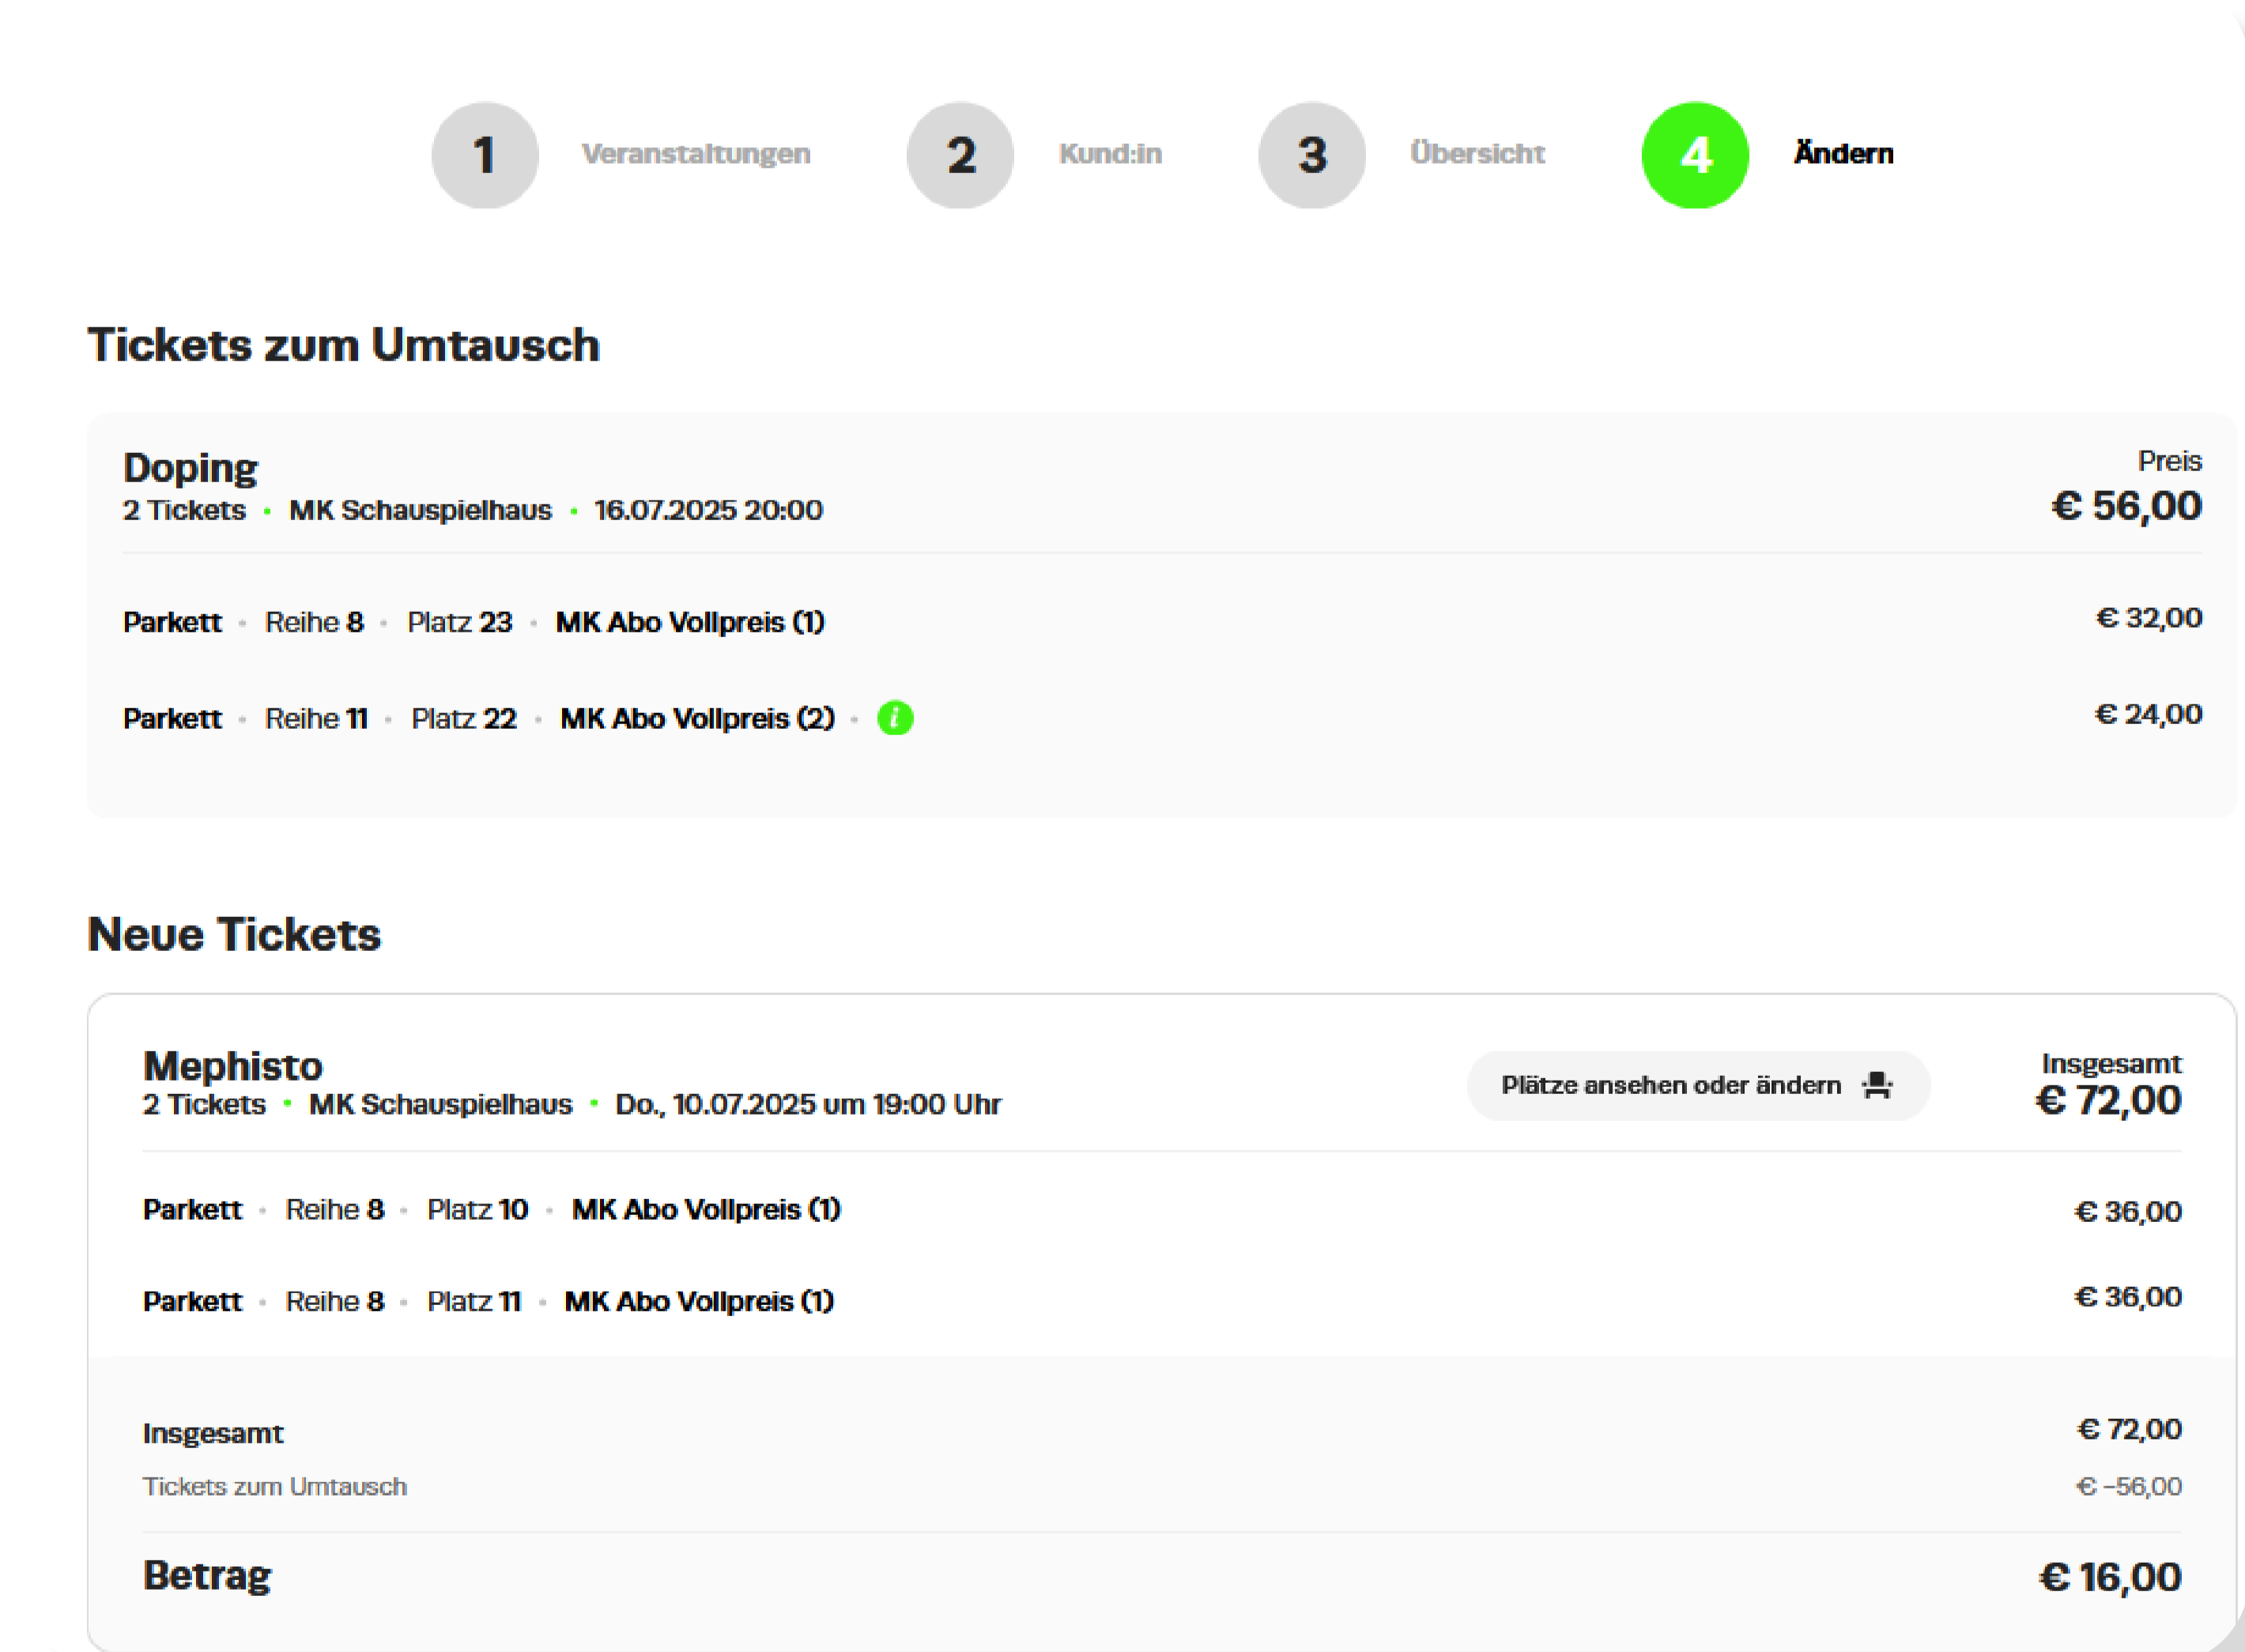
1 Veranstaltungen 2 Kund:in 3 Übersicht 4 Ändern

Tickets zum Umtausch

Doping
2 Tickets · MK Schauspielhaus · 16.07.2025 20:00
Preis
€ 56,00

Parkett · Reihe 8 · Platz 23 · MK Abo Vollpreis (1) € 32,00

Parkett · Reihe 11 · Platz 22 · MK Abo Vollpreis (2) · i € 24,00

Neue Tickets

Mephisto
2 Tickets · MK Schauspielhaus · Do., 10.07.2025 um 19:00 Uhr
Plätze ansehen oder ändern
Insgesamt
€ 72,00

Parkett · Reihe 8 · Platz 10 · MK Abo Vollpreis (1) € 36,00

Parkett · Reihe 8 · Platz 11 · MK Abo Vollpreis (1) € 36,00

Insgesamt € 72,00
Tickets zum Umtausch € -56,00

Betrag € 16,00